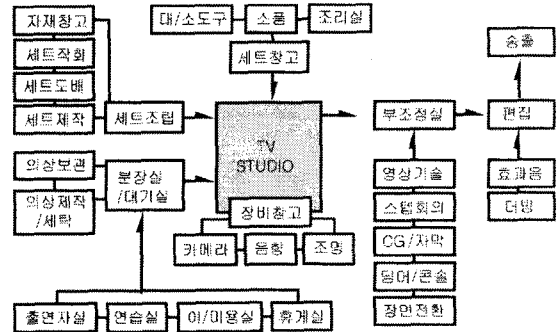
자재창고
세트작화
세트도배
세트제작
세트조립
대/소도구
소품
조리실
세트창고
TV STUDIO
부조정실
편집
송출
효과음
더빙
의상보관
의상제작/세탁
분장실/대기실
장비창고
카메라
음향
조명
영상기술
스텝회의
CG/자막
텔레/콘솔
장면전환
출연자실
연습실
이/미용실
휴게실